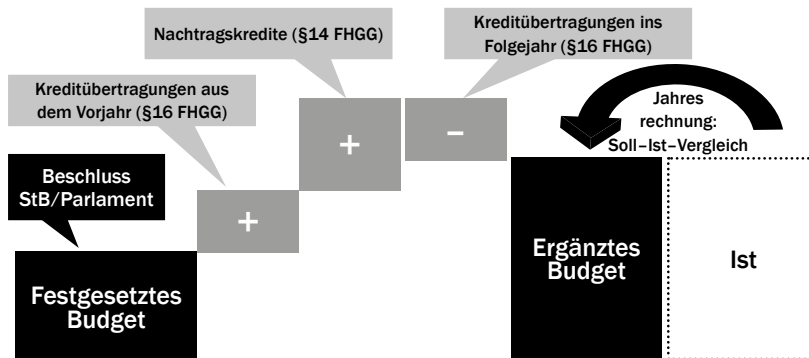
Nachtragskredite (§14 FHGG)

Kreditübertragungen ins Folgejahr (§16 FHGG)

Kreditübertragungen aus dem Vorjahr (§16 FHGG)

Jahres rechnung: Soll–Ist–Vergleich

Beschluss StB/Parlament

+

+

–

Festgesetztes Budget

Ergänztes Budget

Ist